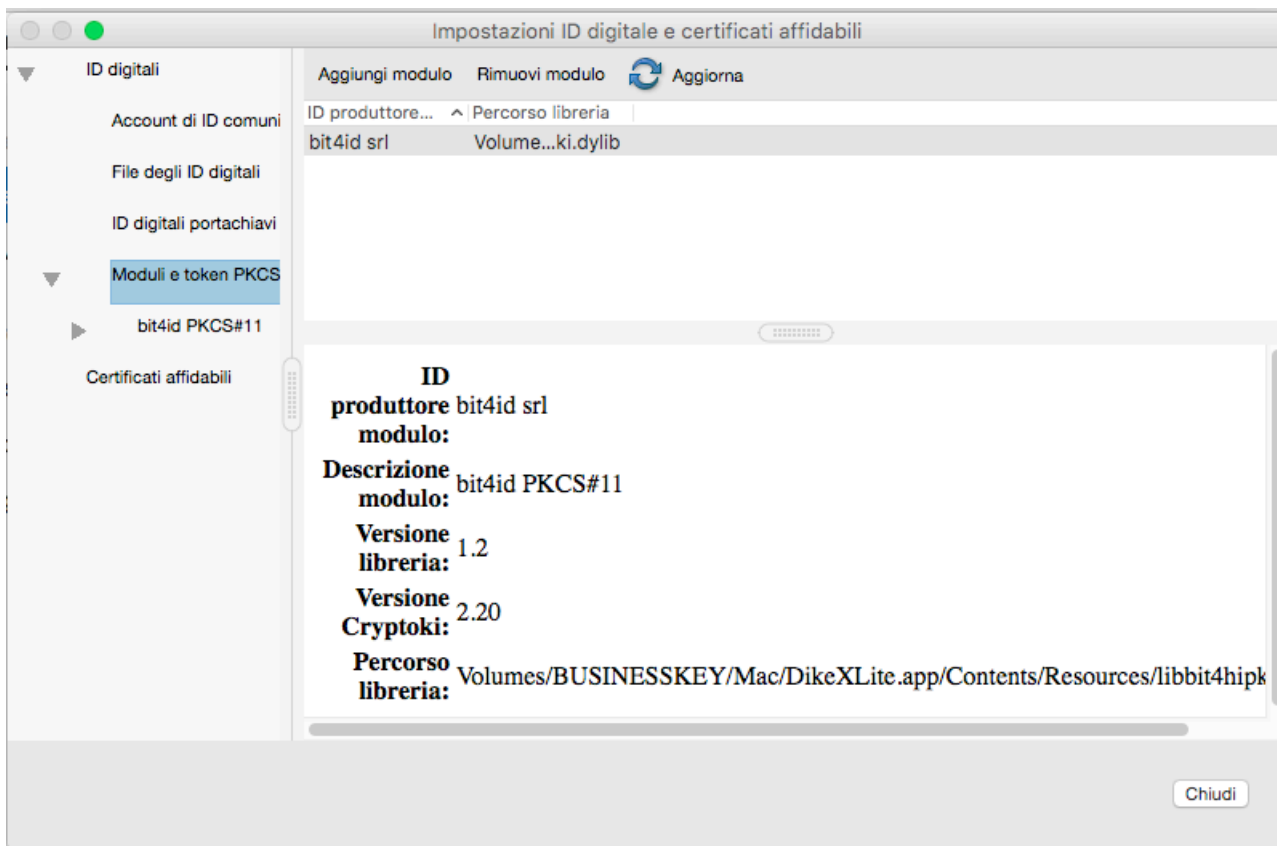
Impostazioni ID digitale e certificati affidabili

ID digitali

Account di ID comuni

File degli ID digitali

ID digitali portachiavi

Moduli e token PKCS

bit4id PKCS#11

Certificati affidabili

Aggiungi modulo Rimuovi modulo Aggiorna

| ID produttore... | Percorso libreria |
|---|---|
| bit4id srl | Volume...ki.dylib |

**ID produttore modulo:** bit4id srl

**Descrizione modulo:** bit4id PKCS#11

**Versione libreria:** 1.2

**Versione Cryptoki:** 2.20

**Percorso libreria:** Volumes/BUSINESSKEY/Mac/DikeXLite.app/Contents/Resources/libbit4hipk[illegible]

Chiudi